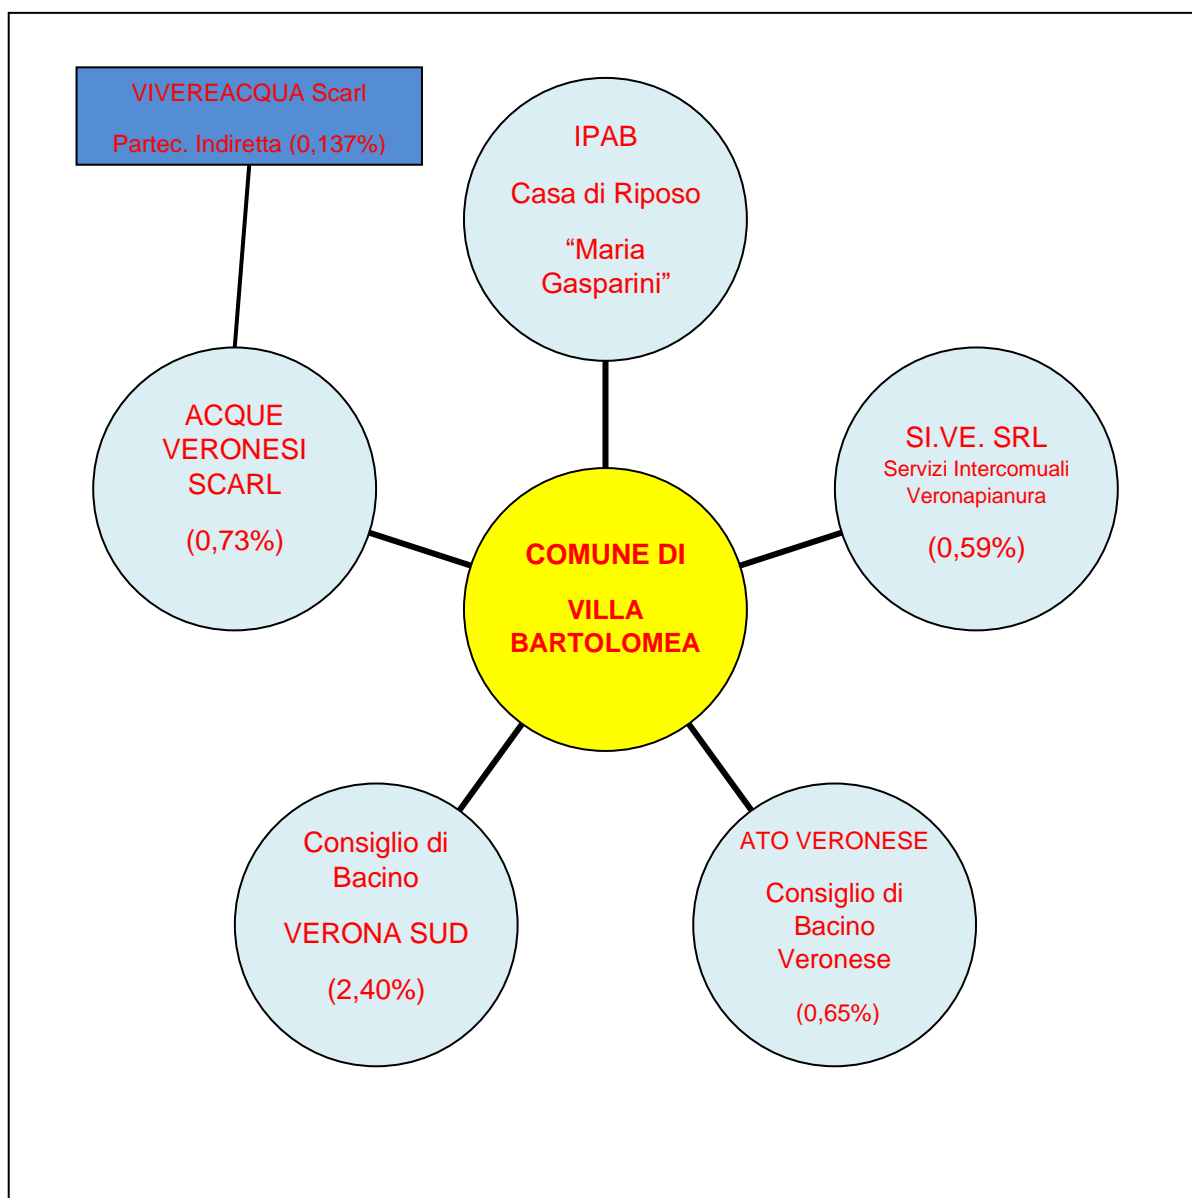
VIVEREACQUA Scarl

Partec. Indiretta (0,137%)

IPAB

Casa di Riposo

“Maria Gasparini”

ACQUE VERONESI SCARL

(0,73%)

SI.VE. SRL

Servizi Intercomuali Veronapianura

(0,59%)

COMUNE DI

VILLA BARTOLOMEA

Consiglio di Bacino

VERONA SUD

(2,40%)

ATO VERONESE

Consiglio di Bacino Veronese

(0,65%)